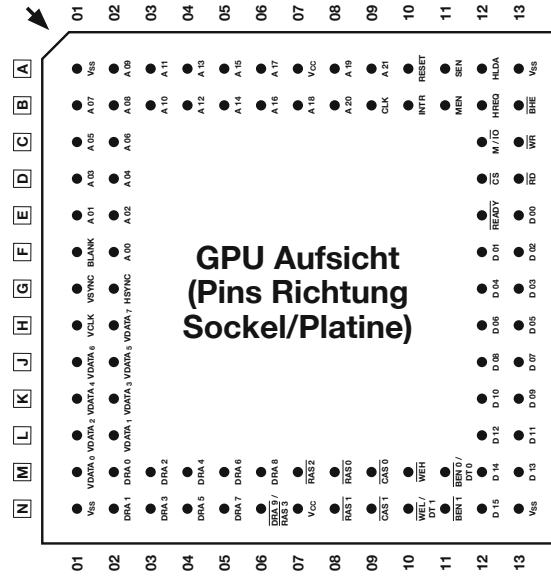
01 02 03 04 05 06 07 08 09 10 11 12 13

A B C D E F G H J K L M N

Vss A 09 A 11 A 13 A 15 A 17 Vcc A 19 A 21 RESET SEN HLDA Vss

A 07 A 08 A 10 A 12 A 14 A 16 A 18 A 20 CLK INTR MEN HREQ $\overline{BHE}$

A 05 A 06 M / $\overline{IO}$ $\overline{WR}$

A 03 A 04 $\overline{CS}$ $\overline{RD}$

A 01 A 02 $\overline{READY}$ D 00

BLANK A 00 D 01 D 02

VSYNC HSYNC D 04 D 03

VCLK VDATA 7 D 06 D 05

VDATA 6 VDATA 5 D 08 D 07

VDATA 4 VDATA 3 D 10 D 09

VDATA 2 VDATA 1 D 12 D 11

VDATA 0 DRA 0 DRA 2 DRA 4 DRA 6 DRA 8 $\overline{RAS2}$ $\overline{RAS0}$ $\overline{CAS0}$ $\overline{WEH}$ $\overline{BEN0}$ / DT 0 D 14 D 13

Vss DRA 1 DRA 3 DRA 5 DRA 7 $\overline{DRA9}$ / RAS 3 Vcc $\overline{RAS1}$ $\overline{CAS1}$ $\overline{WEL}$ / DT 1 $\overline{BEN1}$ D 15 Vss

GPU Aufsicht (Pins Richtung Sockel/Platine)

01 02 03 04 05 06 07 08 09 10 11 12 13